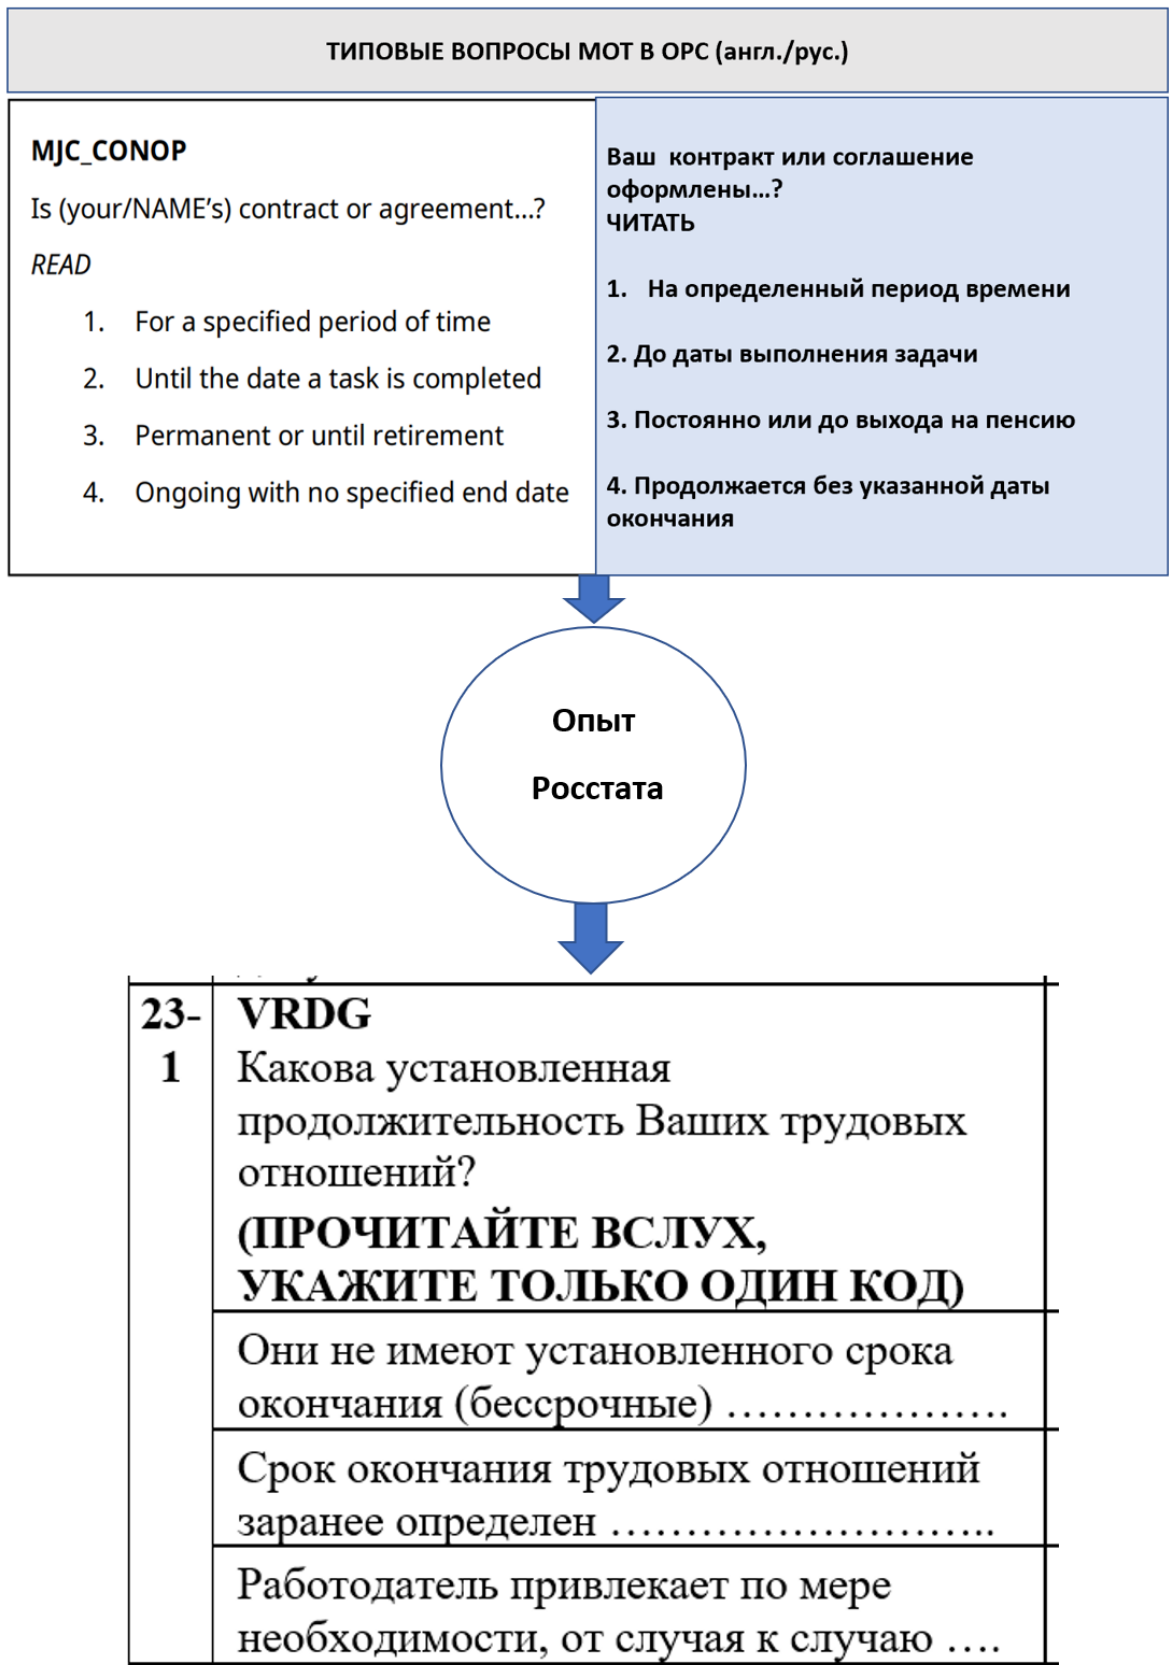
ТИПОВЫЕ ВОПРОСЫ МОТ В ОРС (англ./рус.)

MJC_CONOP

Is (your/NAME's) contract or agreement...?

READ

1. For a specified period of time
2. Until the date a task is completed
3. Permanent or until retirement
4. Ongoing with no specified end date

Ваш контракт или соглашение оформлены...?
ЧИТАТЬ

1. На определенный период времени

2. До даты выполнения задачи

3. Постоянно или до выхода на пенсию

4. Продолжается без указанной даты окончания

Опыт

Росстата

| 23-1 | VRDG<br>Какова установленная продолжительность Ваших трудовых отношений?<br>(ПРОЧИТАЙТЕ ВСЛУХ, УКАЖИТЕ ТОЛЬКО ОДИН КОД) |
|---|---|
| | Они не имеют установленного срока окончания (бессрочные) ................... |
| | Срок окончания трудовых отношений заранее определен ......................... |
| | Работодатель привлекает по мере необходимости, от случая к случаю .... |